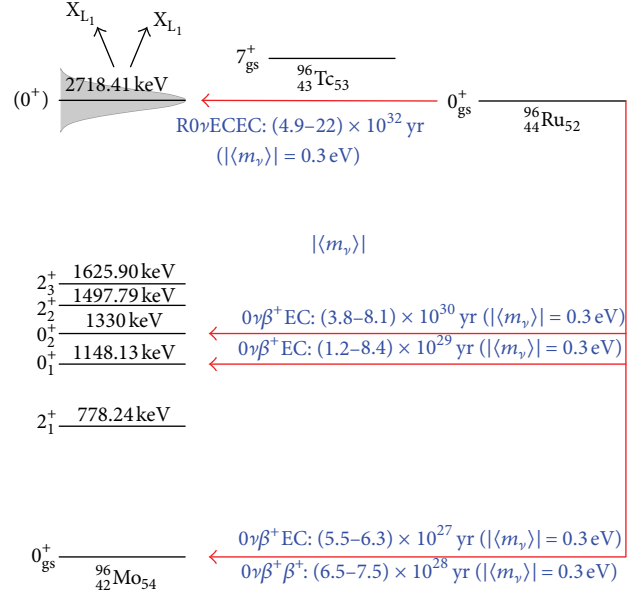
$X_{L_1}$ $X_{L_1}$

$(0^+)$ 2718.41 keV

$7^+_{gs}$ $^{96}_{43}Tc_{53}$

$0^+_{gs}$ $^{96}_{44}Ru_{52}$

R0$\nu$ECEC: (4.9–22) × $10^{32}$ yr
($|\langle m_\nu \rangle|$ = 0.3 eV)

$|\langle m_\nu \rangle|$

$2^+_3$ 1625.90 keV
$2^+_2$ 1497.79 keV
$0^+_2$ 1330 keV
$0^+_1$ 1148.13 keV

0$\nu\beta^+$EC: (3.8–8.1) × $10^{30}$ yr ($|\langle m_\nu \rangle|$ = 0.3 eV)
0$\nu\beta^+$EC: (1.2–8.4) × $10^{29}$ yr ($|\langle m_\nu \rangle|$ = 0.3 eV)

$2^+_1$ 778.24 keV

$0^+_{gs}$ $^{96}_{42}Mo_{54}$

0$\nu\beta^+$EC: (5.5–6.3) × $10^{27}$ yr ($|\langle m_\nu \rangle|$ = 0.3 eV)
0$\nu\beta^+\beta^+$: (6.5–7.5) × $10^{28}$ yr ($|\langle m_\nu \rangle|$ = 0.3 eV)